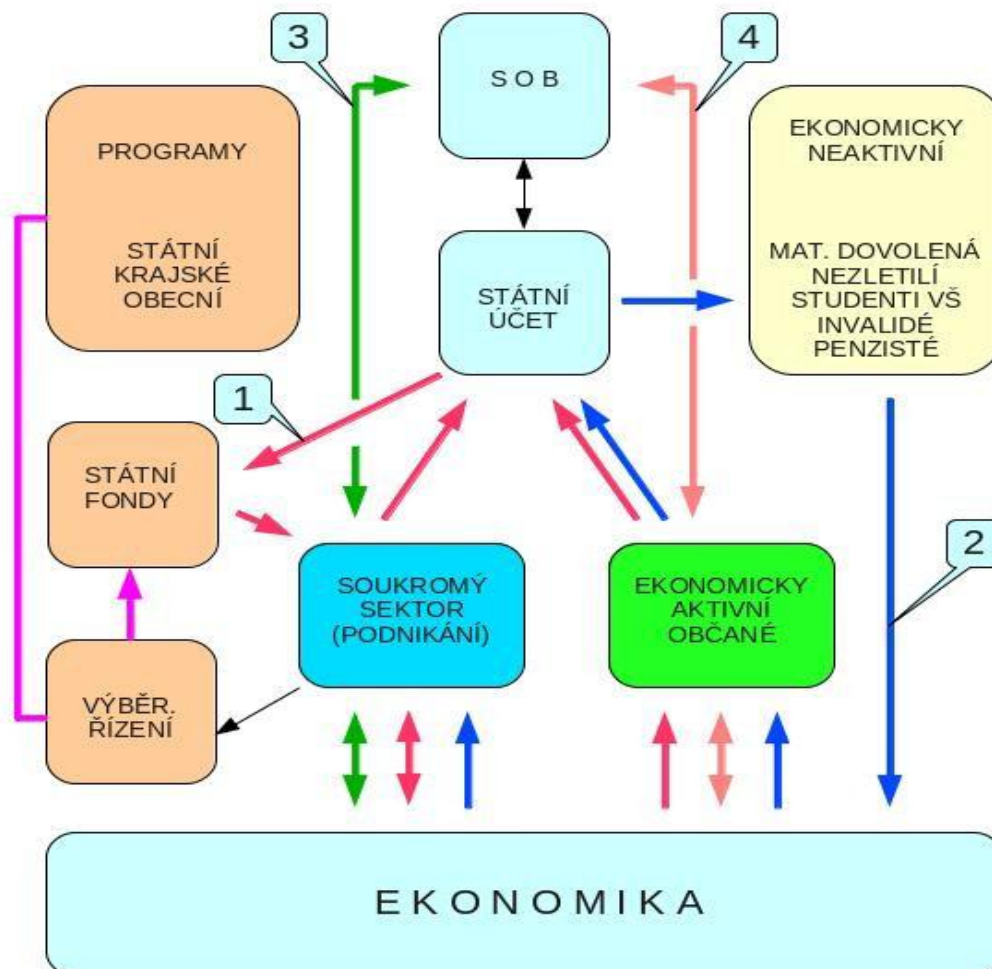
3

S O B

4

PROGRAMY

STÁTNÍ KRAJSKÉ OBECNÍ

EKONOMICKY NEAKTIVNÍ

MAT. DOVOLENÁ NEZLETILÍ STUDENTI VŠ INVALIDÉ PENZISTÉ

STÁTNÍ ÚČET

1

STÁTNÍ FONDY

SOUKROMÝ SEKTOR (PODNIKÁNÍ)

EKONOMICKY AKTIVNÍ OBČANÉ

2

VÝBĚR. ŘÍZENÍ

E K O N O M I K A